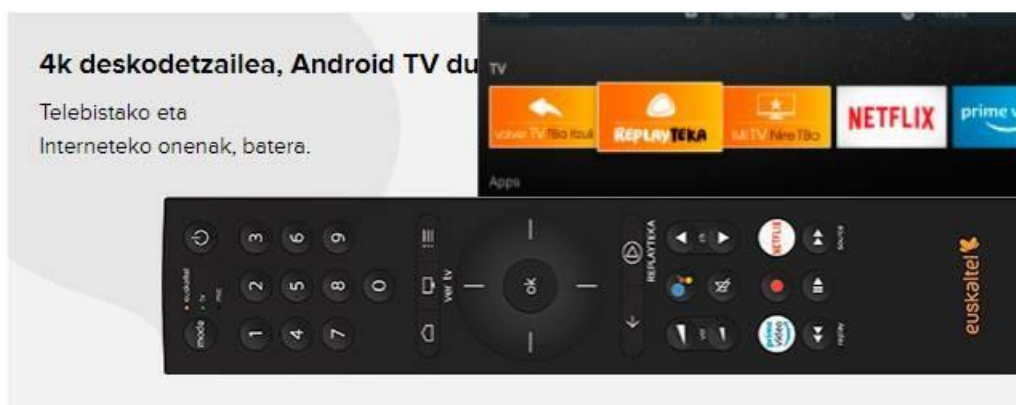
4k deskodetzailea, Android TV du

Telebistako eta Interneteko onenak, batera.

TV

volver TV Itzuli

REPLAYTEKA

Mi TV Nire TBa

NETFLIX

prime

Apps

mode

3 6 9

2 5 8 0

1 4 7

ver tv

ok

REPLAYTEKA

NETFLIX

source

prime video

replay

euskaltel